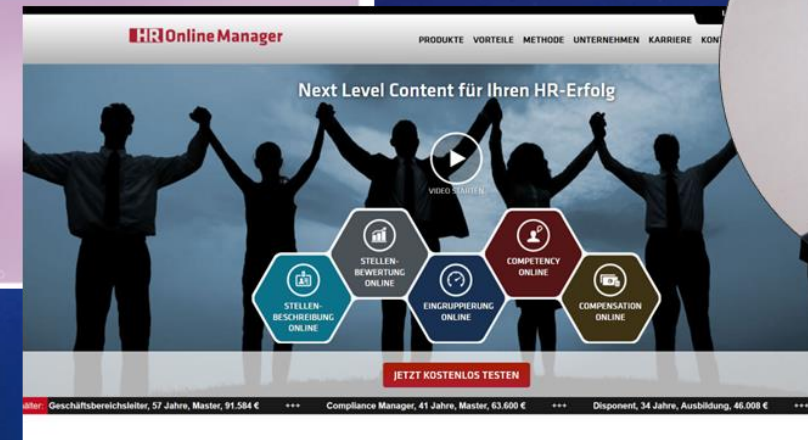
HR Online Manager

PRODUKTE VORTEILE METHODE UNTERNEHMEN KARRIERE KONT

Next Level Content für Ihren HR-Erfolg

VIDEO STARTEN

STELLEN-BESCHREIBUNG ONLINE

STELLEN-BEWERTUNG ONLINE

EINGRUPPIERUNG ONLINE

COMPETENCY ONLINE

COMPENSATION ONLINE

JETZT KOSTENLOS TESTEN

älter: Geschäftsbereichsleiter, 57 Jahre, Master, 91.584 € +++ Compliance Manager, 41 Jahre, Master, 63.600 € +++ Disponent, 34 Jahre, Ausbildung, 46.008 € +++